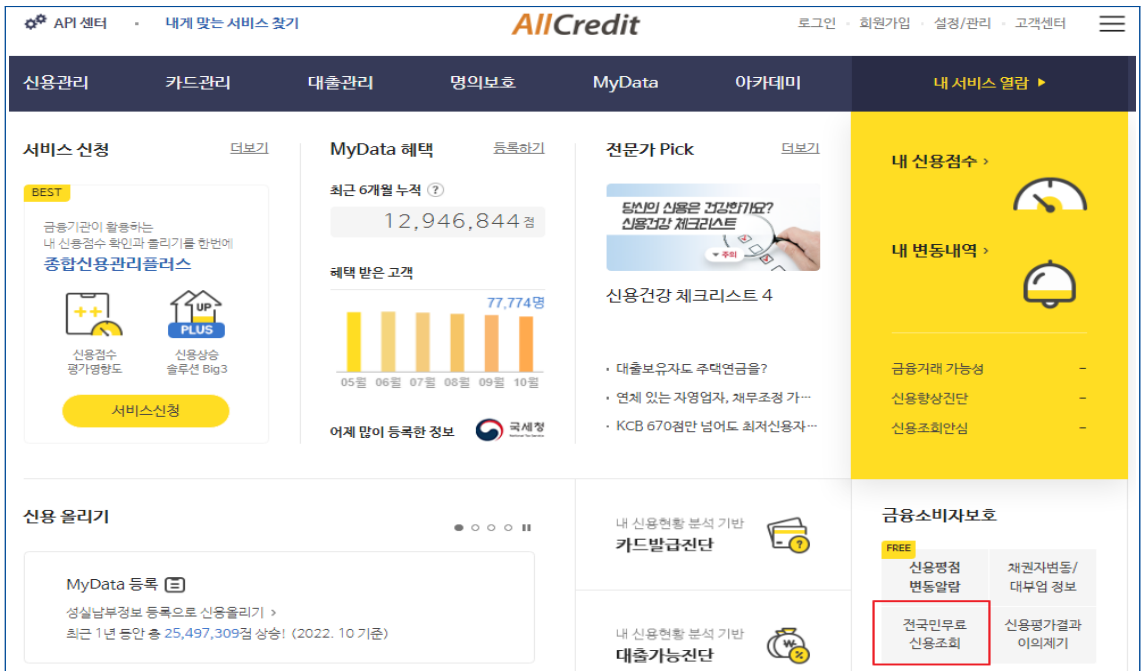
API 센터 · 내게 맞는 서비스 찾기

AllCredit

로그인 · 회원가입 · 설정/관리 · 고객센터

신용관리 카드관리 대출관리 명의보호 MyData 아카데미 내 서비스 열람 ▸

서비스 신청 더보기

BEST

금융기관이 활용하는 내 신용점수 확인과 올리기를 한번에

종합신용관리플러스

UP PLUS

신용점수 평가영향도

신용상승 솔루션 Big3

서비스신청

MyData 혜택 등록하기

최근 6개월 누적 ?

12,946,844점

혜택 받은 고객

77,774명

05월 06월 07월 08월 09월 10월

어제 많이 등록한 정보

국세청

전문가 Pick 더보기

당신의 신용은 건강한가요? 신용건강 체크리스트

신용건강 체크리스트 4

· 대출보유자도 주택연금을?

· 연체 있는 자영업자, 채무조정 가…

· KCB 670점만 넘어도 최저신용자…

내 신용점수 ›

내 변동내역 ›

금융거래 가능성 –

신용향상진단 –

신용조회안심 –

신용 올리기

MyData 등록

성실납부정보 등록으로 신용올리기 ›

최근 1년 동안 총 25,497,309점 상승! (2022. 10 기준)

내 신용현황 분석 기반

카드발급진단

내 신용현황 분석 기반

대출가능진단

금융소비자보호

FREE

신용평점 변동알람

채권자변동/ 대부업 정보

전국민무료 신용조회

신용평가결과 이의제기